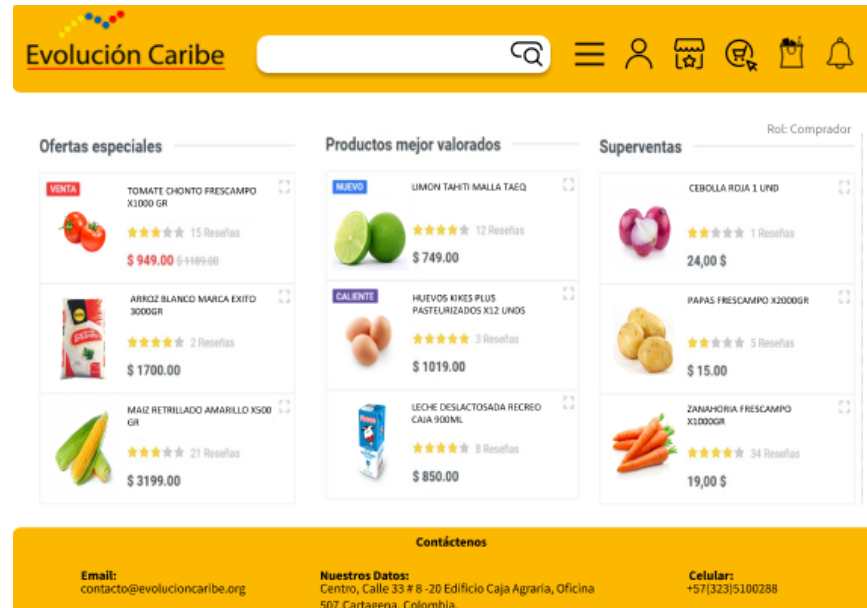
Evolución Caribe

Rol: Comprador

Ofertas especiales

VENTA
TOMATE CHONTO FRESCAMPO X1000 GR
15 Reseñas
$ 949.00 $ 1189.00

ARROZ BLANCO MARCA EXITO 3000GR
2 Reseñas
$ 1700.00

MAIZ RETRILLADO AMARILLO X500 GR
21 Reseñas
$ 3199.00

Productos mejor valorados

NUEVO
LIMON TAHITI MALLA TAEQ
12 Reseñas
$ 749.00

CALIENTE
HUEVOS KIKES PLUS PASTEURIZADOS X12 UNDS
3 Reseñas
$ 1019.00

LECHE DESLACTOSADA RECREO CAJA 900ML
8 Reseñas
$ 850.00

Superventas

CEBOLLA ROJA 1 UND
1 Reseñas
24,00 $

PAPAS FRESCAMPO X2000GR
5 Reseñas
$ 15.00

ZANAHORIA FRESCAMPO X1000GR
34 Reseñas
19,00 $

Contáctenos

Email:
contacto@evolucioncaribe.org

Nuestros Datos:
Centro, Calle 33 # 8 -20 Edificio Caja Agraria, Oficina 507 Cartagena, Colombia

Celular:
+57(323)5100288